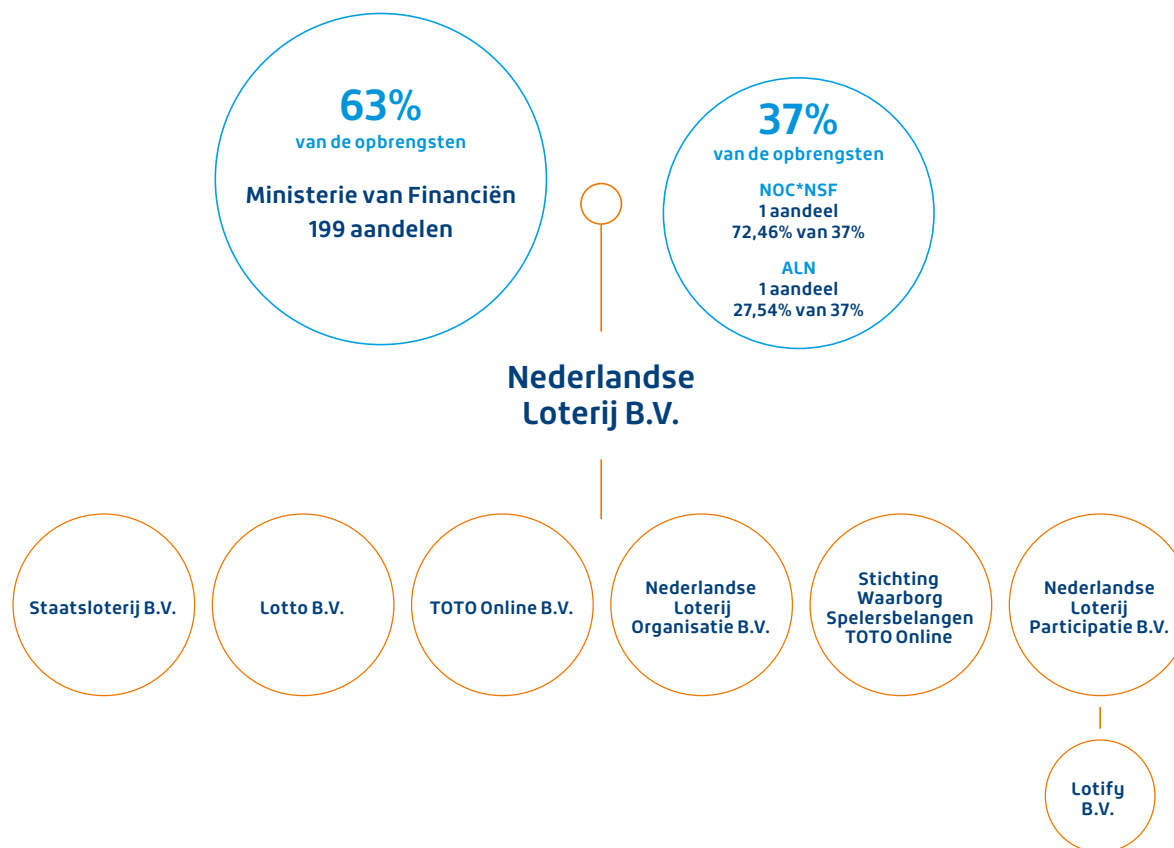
63%
van de opbrengsten

Ministerie van Financiën
199 aandelen

37%
van de opbrengsten

NOC*NSF
1 aandeel
72,46% van 37%

ALN
1 aandeel
27,54% van 37%

Nederlandse Loterij B.V.

Staatsloterij B.V.

Lotto B.V.

TOTO Online B.V.

Nederlandse Loterij Organisatie B.V.

Stichting Waarborg Spelersbelangen TOTO Online

Nederlandse Loterij Participatie B.V.

Lotify B.V.